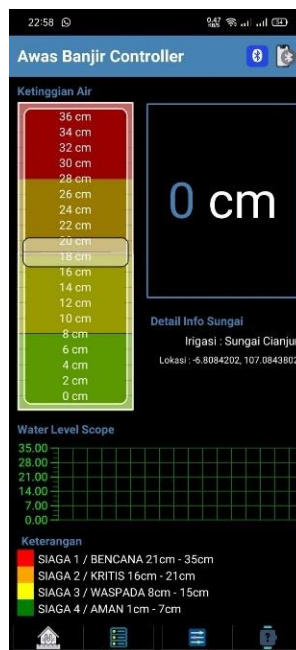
22:58

Awas Banjir Controller

Ketinggian Air

36 cm
34 cm
32 cm
30 cm
28 cm
26 cm
24 cm
22 cm
20 cm
18 cm
16 cm
14 cm
12 cm
10 cm
8 cm
6 cm
4 cm
2 cm
0 cm

0 cm

Detail Info Sungai

Irigasi : Sungai Cianjur

Lokasi : -6.8084202, 107.0843802

Water Level Scope

35.00
28.00
21.00
14.00
7.00
0.00

Keterangan

SIAGA 1 / BENCANA 21cm - 35cm
SIAGA 2 / KRITIS 16cm - 21cm
SIAGA 3 / WASPADA 8cm - 15cm
SIAGA 4 / AMAN 1cm - 7cm